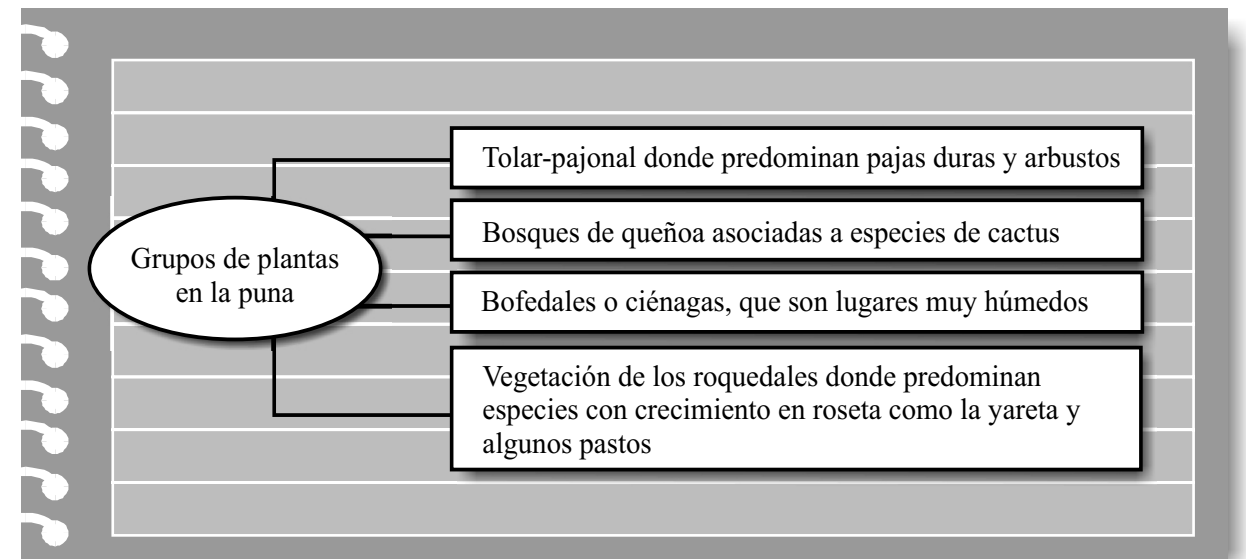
Grupos de plantas en la puna

Tolar-pajonal donde predominan pajas duras y arbustos

Bosques de queñoa asociadas a especies de cactus

Bofedales o ciénagas, que son lugares muy húmedos

Vegetación de los roquedales donde predominan especies con crecimiento en roseta como la yareta y algunos pastos